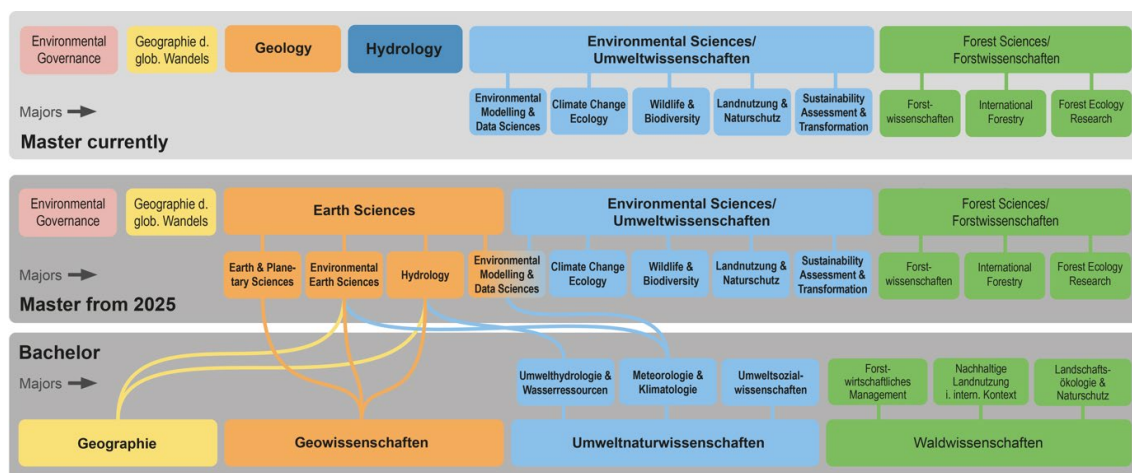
Environmental Governance

Geographie d. glob. Wandels

Geology

Hydrology

Environmental Sciences/ Umweltwissenschaften

Forest Sciences/ Forstwissenschaften

Majors

Environmental Modelling & Data Sciences

Climate Change Ecology

Wildlife & Biodiversity

Landnutzung & Naturschutz

Sustainability Assessment & Transformation

Forstwissenschaften

International Forestry

Forest Ecology Research

Master currently

Environmental Governance

Geographie d. glob. Wandels

Earth Sciences

Environmental Sciences/ Umweltwissenschaften

Forest Sciences/ Forstwissenschaften

Majors

Earth & Planetary Sciences

Environmental Earth Sciences

Hydrology

Environmental Modelling & Data Sciences

Climate Change Ecology

Wildlife & Biodiversity

Landnutzung & Naturschutz

Sustainability Assessment & Transformation

Forstwissenschaften

International Forestry

Forest Ecology Research

Master from 2025

Bachelor

Majors

Umwelthydrologie & Wasserressourcen

Meteorologie & Klimatologie

Umweltsozialwissenschaften

Forstwirtschaftliches Management

Nachhaltige Landnutzung i. intern. Kontext

Landschaftsökologie & Naturschutz

Geographie

Geowissenschaften

Umweltnaturwissenschaften

Waldwissenschaften